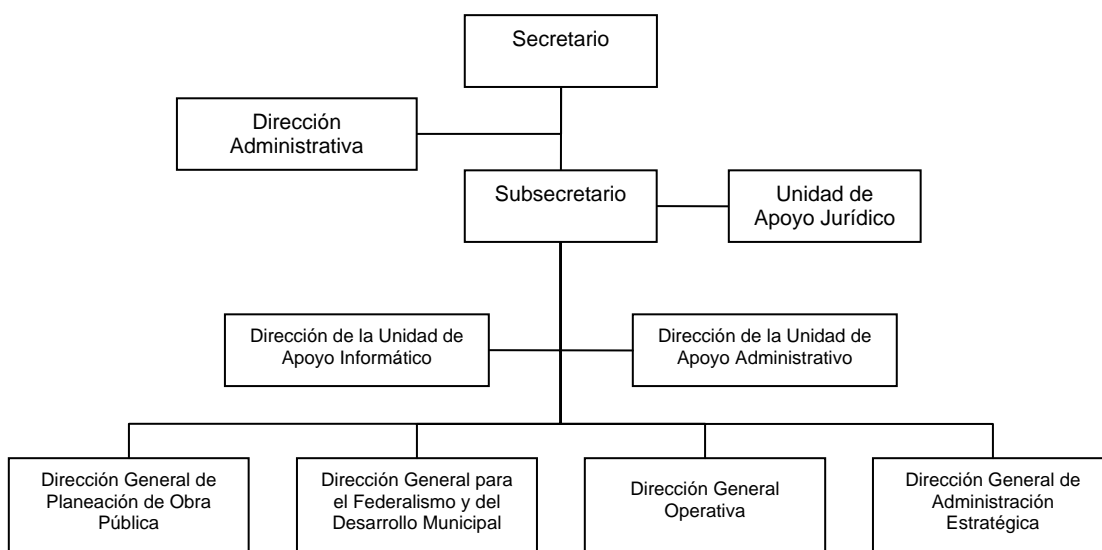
Secretario

Dirección Administrativa

Subsecretario

Unidad de Apoyo Jurídico

Dirección de la Unidad de Apoyo Informático

Dirección de la Unidad de Apoyo Administrativo

Dirección General de Planeación de Obra Pública

Dirección General para el Federalismo y del Desarrollo Municipal

Dirección General Operativa

Dirección General de Administración Estratégica